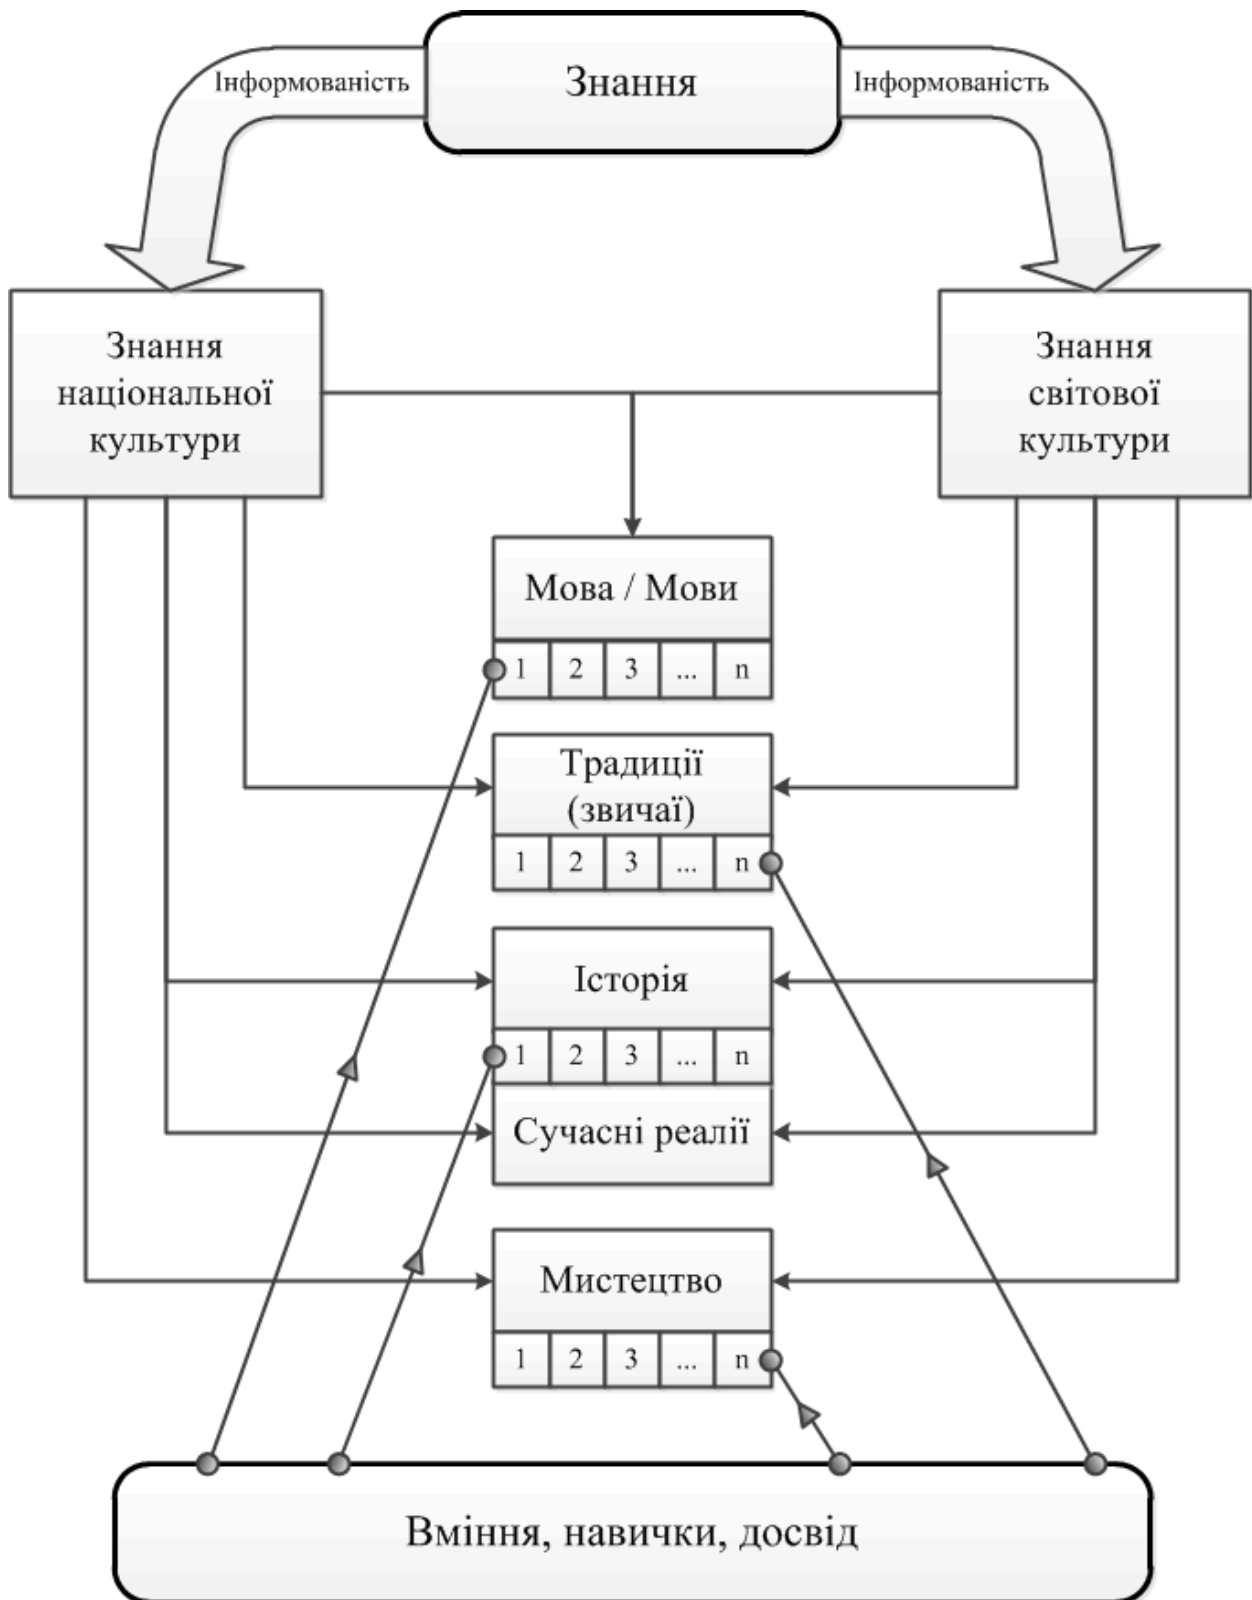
Інформованість

Знання

Інформованість

Знання національної культури

Знання світової культури

Мова / Мови

| 1 | 2 | 3 | ... | n |
|---|---|---|---|---|

Традиції (звичаї)

| 1 | 2 | 3 | ... | n |
|---|---|---|---|---|

Історія

| 1 | 2 | 3 | ... | n |
|---|---|---|---|---|

Сучасні реалії

Мистецтво

| 1 | 2 | 3 | ... | n |
|---|---|---|---|---|

Вміння, навички, досвід